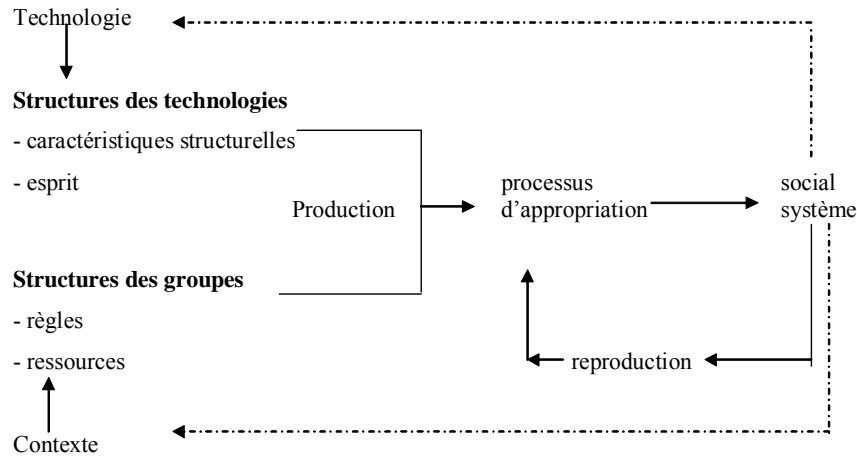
Technologie

**Structures des technologies**

- caractéristiques structurelles

- esprit

Production

processus d'appropriation

social système

**Structures des groupes**

- règles

- ressources

reproduction

Contexte